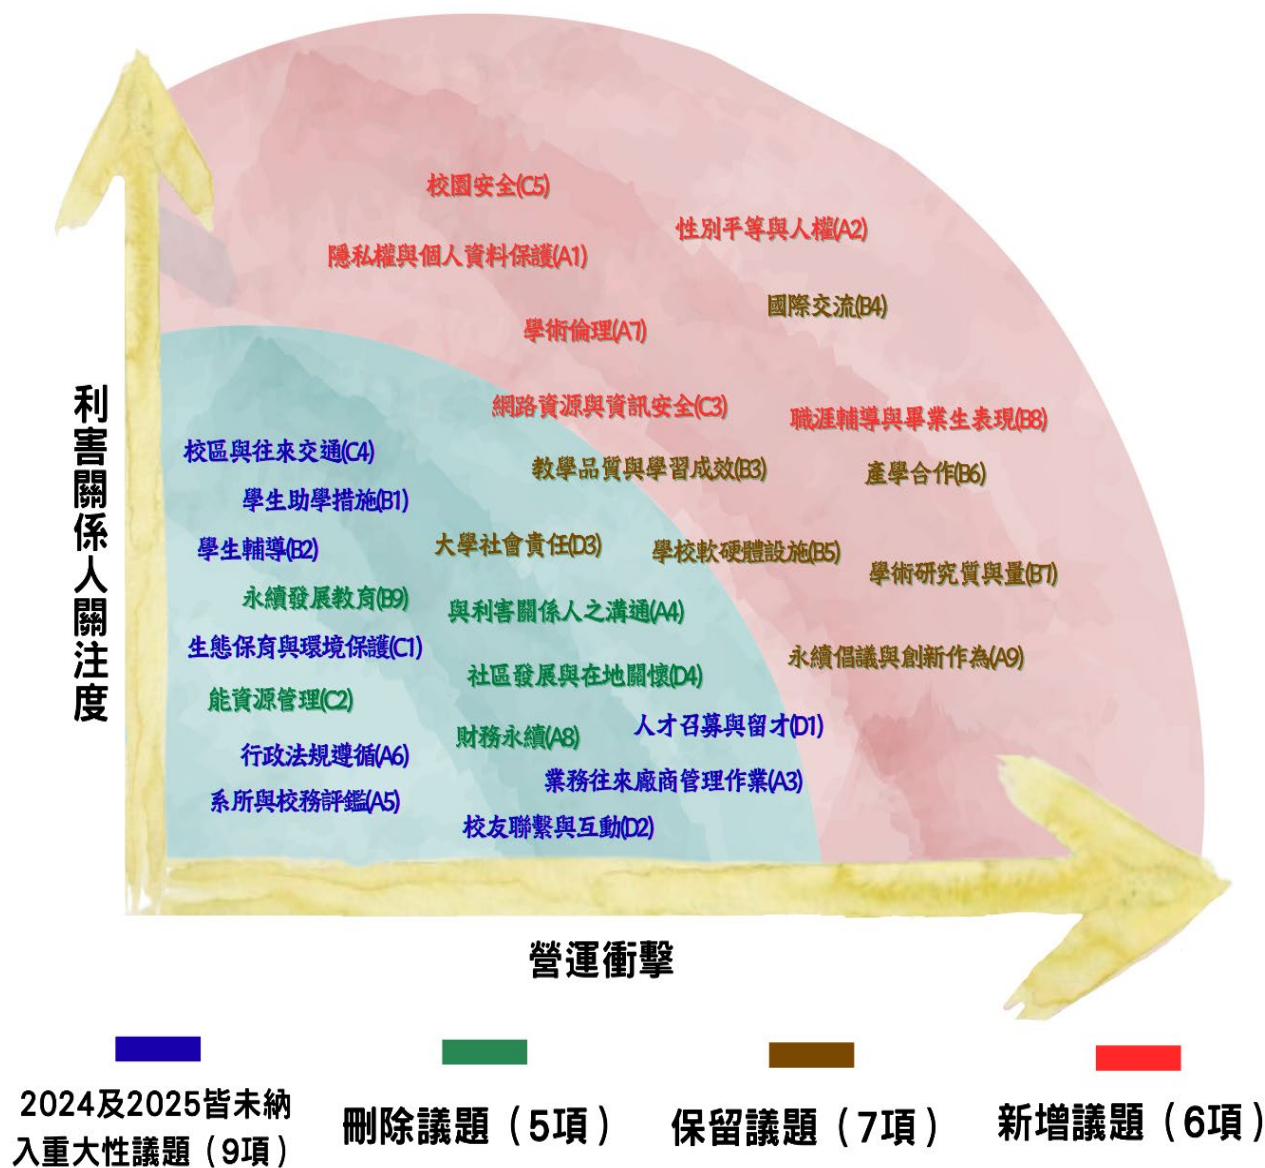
校園安全(C5)
性別平等與人權(A2)
隱私權與個人資料保護(A1)
國際交流(B4)
學術倫理(A7)
利害關係人關注度
網路資源與資訊安全(C3)
職涯輔導與畢業生表現(B8)
校區與往來交通(C4)
教學品質與學習成效(B3)
產學合作(B6)
學生助學措施(B1)
學生輔導(B2)
大學社會責任(D3)
學校軟硬體設施(B5)
學術研究質與量(B7)
永續發展教育(B9)
與利害關係人之溝通(A4)
生態保育與環境保護(C1)
社區發展與在地關懷(D4)
永續倡議與創新作為(A9)
能資源管理(C2)
人才召募與留才(D1)
財務永續(A8)
行政法規遵循(A6)
業務往來廠商管理作業(A3)
系所與校務評鑑(A5)
校友聯繫與互動(D2)
營運衝擊

2024及2025皆未納入重大性議題（9項）
刪除議題（5項）
保留議題（7項）
新增議題（6項）